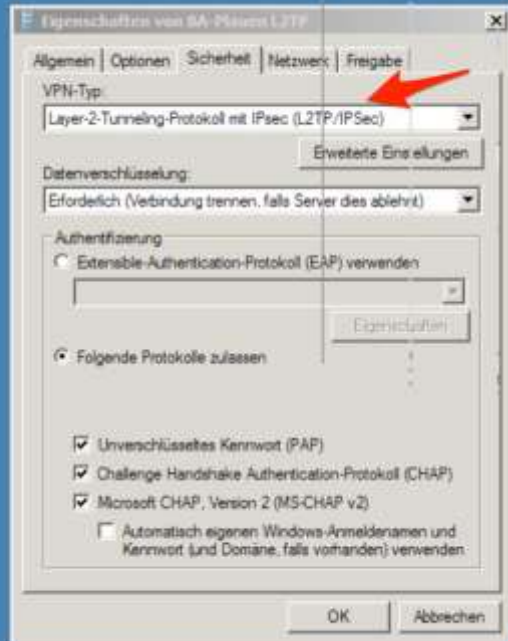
Eigenschaften von BA-Pkusent L2TP

Allgemein | Optionen | Sicherheit | Netzwerk | Freigabe

VPN-Typ:

Layer-2-Tunneling-Protokoll mit IPsec (L2TP/IPSec)

Erweiterte Einstellungen

Datenverschlüsselung:

Erforderlich (Verbindung trennen, falls Server dies ablehnt)

Authentifizierung

Extensible-Authentication-Protokoll (EAP) verwenden

Eigenschaften

Folgende Protokolle zulassen

Unverschlüsseltes Kennwort (PAP)

Challenge Handshake Authentication-Protokoll (CHAP)

Microsoft CHAP, Version 2 (MS-CHAP v2)

Automatisch eigenen Windows-Anmeldenamen und Kennwort (und Domäne, falls vorhanden) verwenden

OK

Abbrechen